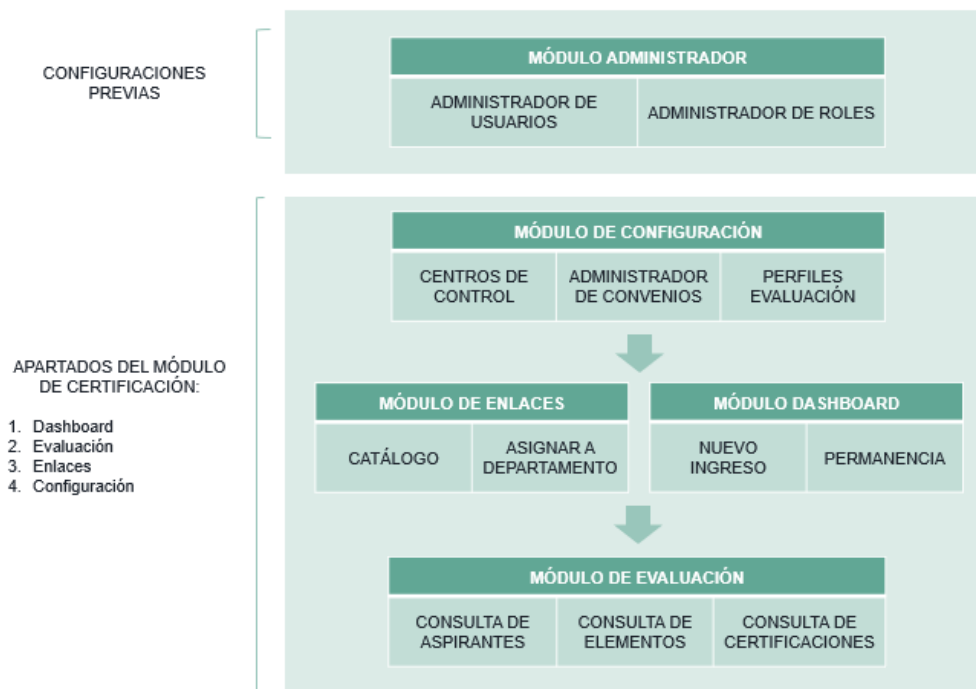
CONFIGURACIONES PREVIAS

MÓDULO ADMINISTRADOR

ADMINISTRADOR DE USUARIOS

ADMINISTRADOR DE ROLES

APARTADOS DEL MÓDULO DE CERTIFICACIÓN:

1. Dashboard
2. Evaluación
3. Enlaces
4. Configuración

MÓDULO DE CONFIGURACIÓN

CENTROS DE CONTROL

ADMINISTRADOR DE CONVENIOS

PERFILES EVALUACIÓN

MÓDULO DE ENLACES

CATÁLOGO

ASIGNAR A DEPARTAMENTO

MÓDULO DASHBOARD

NUEVO INGRESO

PERMANENCIA

MÓDULO DE EVALUACIÓN

CONSULTA DE ASPIRANTES

CONSULTA DE ELEMENTOS

CONSULTA DE CERTIFICACIONES